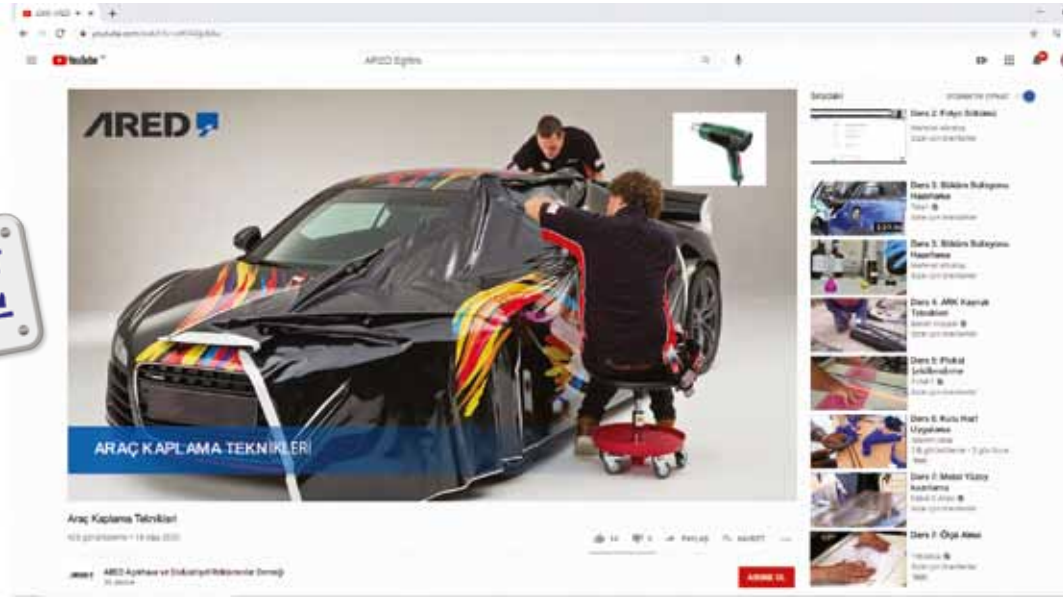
ARED Eğitim

ARED

ARAÇ KAPLAMA TEKNİKLERİ

Araç Kaplama Teknikleri

PAYLAŞ KAYDET

ARED Kaplama ve Endüstriyel Reklamcılar Derneği

ABONE OL

Ders 2: Folyo Bilimi

Ders 3: Bilişim Bulaşıcı Hazırlama

Ders 3: Bilişim Bulaşıcı Hazırlama

Ders 4: ARK Kaynak Teknikleri

Ders 5: Plakat Şekillendirme

Ders 6: Kuru Hat Uygulama

Ders 7: Metal Yüzey Kaplama

Ders 7: Ölçü Alma